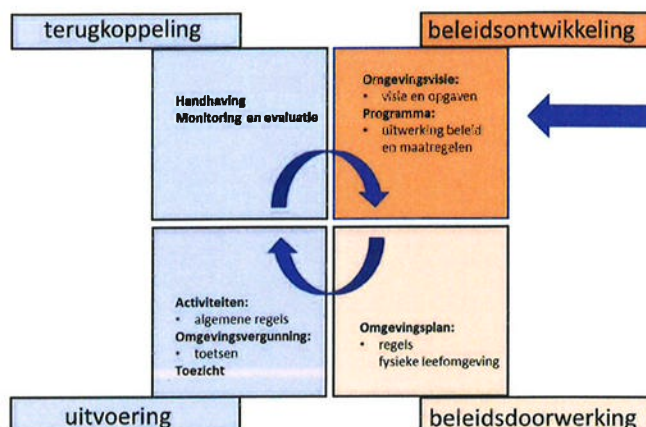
terugkoppeling

beleidsontwikkeling

Handhaving
Monitoring en evaluatie

Omgevingsvisie:
• visie en opgaven
Programma:
• uitwerking beleid en maatregelen

Activiteiten:
• algemene regels
Omgevingsvergunning:
• toetsen
Toezicht

Omgevingsplan:
• regels fysieke leefomgeving

uitvoering

beleidsdoorwerking